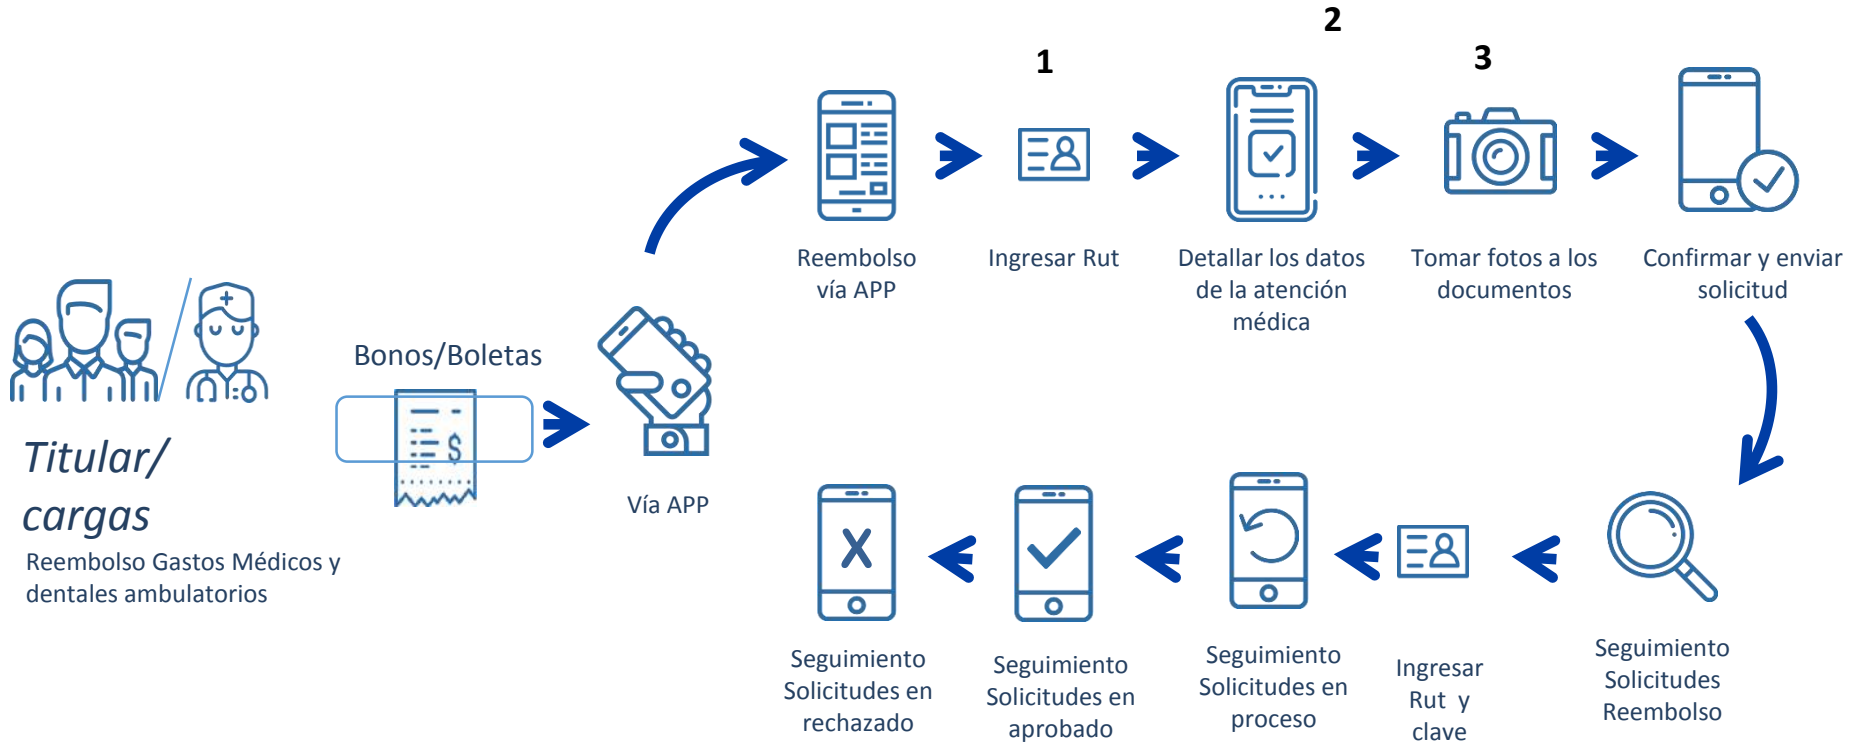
Titular/ cargas
Reembolso Gastos Médicos y dentales ambulatorios

Bonos/Boletas

Vía APP

1

2

3

Reembolso vía APP

Ingresar Rut

Detallar los datos de la atención médica

Tomar fotos a los documentos

Confirmar y enviar solicitud

Seguimiento Solicitudes Reembolso

Ingresar Rut y clave

Seguimiento Solicitudes en proceso

Seguimiento Solicitudes en aprobado

Seguimiento Solicitudes en rechazado